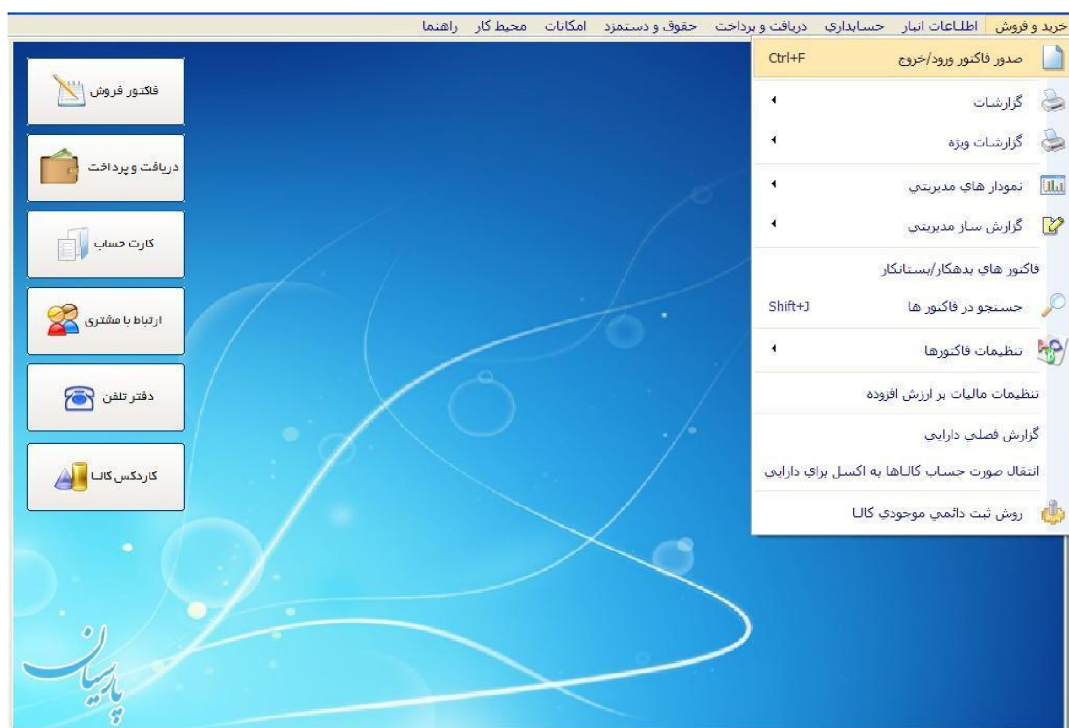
خريد و فروش اطلاعات انبار حسابداري دريافت و پرداخت حقوق و دستمزد امكانات محيط كار راهنما

صدور فاكتور ورود/خروج Ctrl+F
گزارشات
گزارشات ويژه
نمودار هاي مديريتي
گزارش ساز مديريتي
فاكتور هاي بدهكار/بستانكار
جستجو در فاكتور ها Shift+J
تنظيمات فاكتورها
تنظيمات ماليات بر ارزش افزوده
گزارش فصلي دارايي
انتقال صورت حساب كالاها به اكسل براي دارايي
روش ثبت دائمي موجودي كالا

فاكتور فروش
دريافت و پرداخت
كارت حساب
ارتباط با مشتري
دفتر تلفن
كاردكس كالا

پارسیان